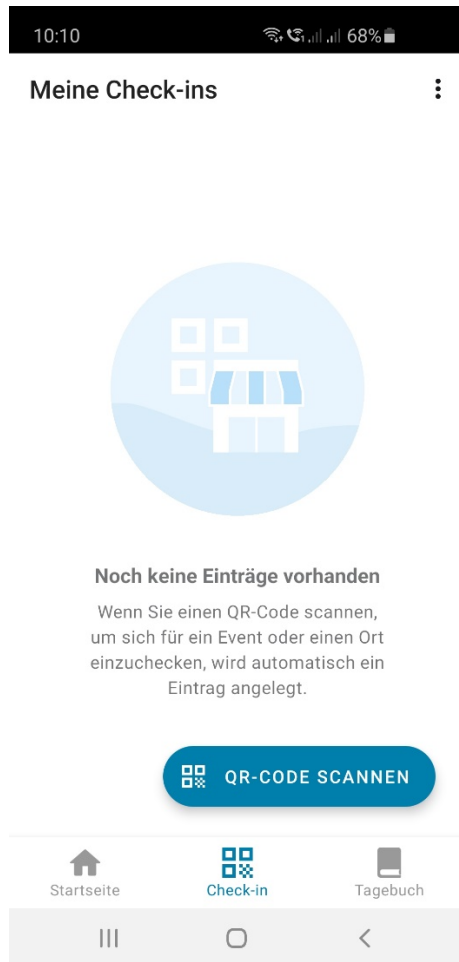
10:10 68%

Meine Check-ins

Noch keine Einträge vorhanden

Wenn Sie einen QR-Code scannen, um sich für ein Event oder einen Ort einzuchecken, wird automatisch ein Eintrag angelegt.

QR-CODE SCANNEN

Startseite
Check-in
Tagebuch